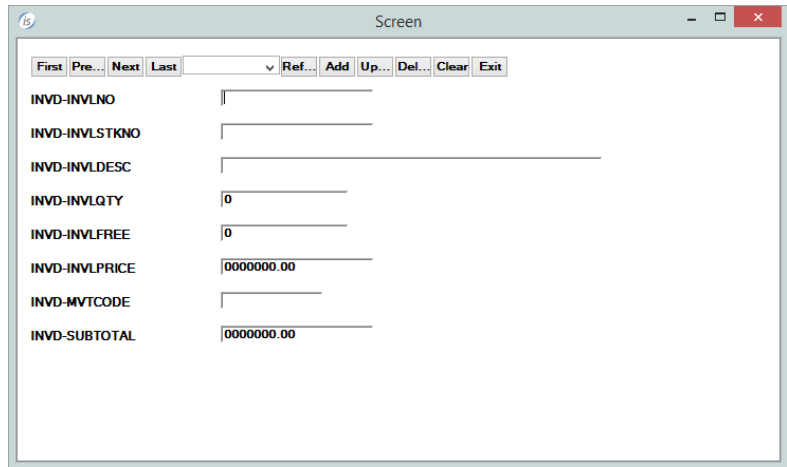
Screen

First Pre... Next Last Ref... Add Up... Del... Clear Exit

INVD-INVLNO

INVD-INVLSTKNO

INVD-INVLDESC

INVD-INVLQTY 0

INVD-INVLFREE 0

INVD-INVLPRICE 0000000.00

INVD-MVTCODE

INVD-SUBTOTAL 0000000.00